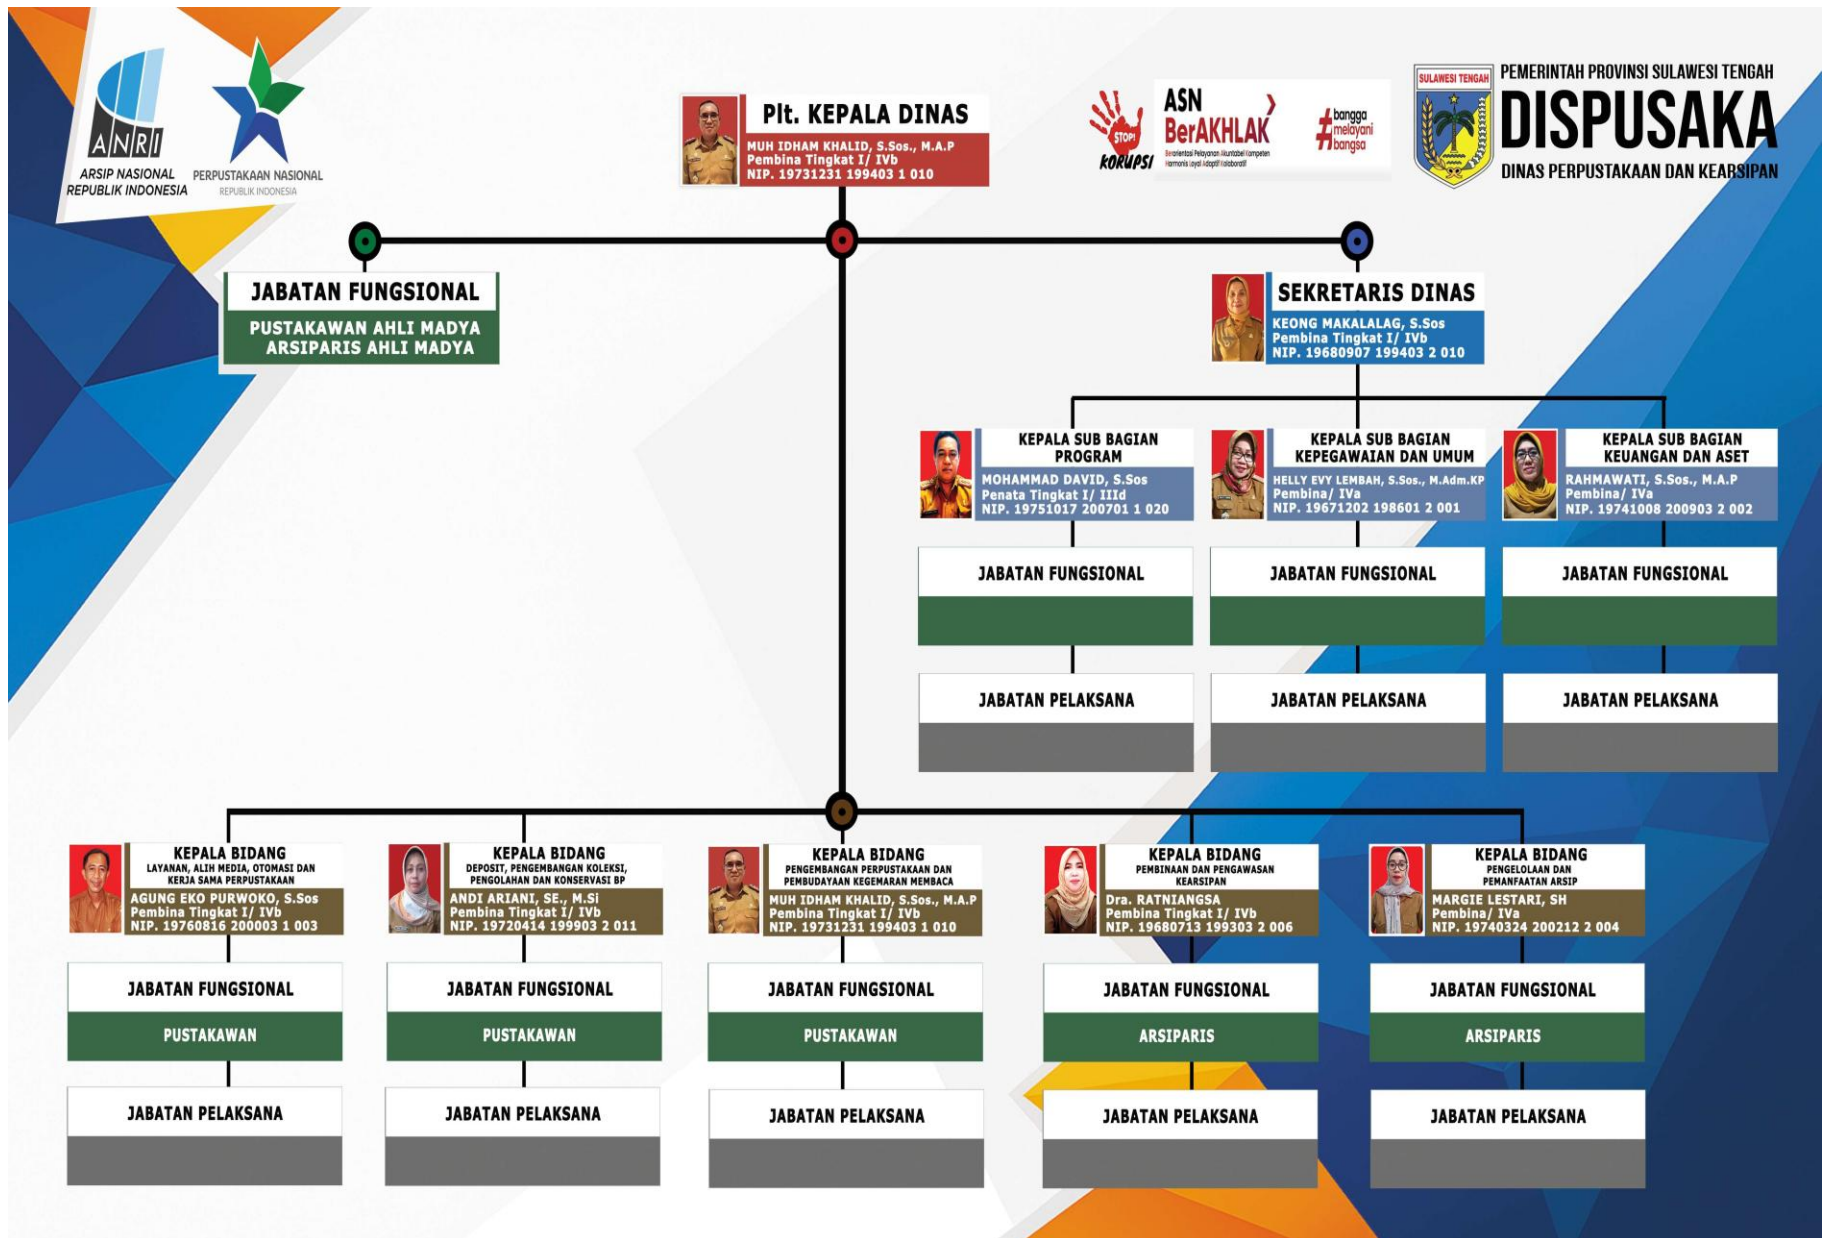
ANRI
ARSIP NASIONAL REPUBLIK INDONESIA

PERPUSTAKAAN NASIONAL
REPUBLIK INDONESIA

Plt. KEPALA DINAS
MUH IDHAM KHALID, S.Sos., M.A.P
Pembina Tingkat I/ IVb
NIP. 19731231 199403 1 010

STOP! KORUPSI

ASN BerAKHLAK
Berorientasi Pelayanan Akuntabel Kompeten Harmonis Loyal Adaptif Kolaboratif

#bangga melayani bangsa

SULAWESI TENGAH
PEMERINTAH PROVINSI SULAWESI TENGAH
DISPUSAKA
DINAS PERPUSTAKAAN DAN KEARSIPAN

JABATAN FUNGSIONAL
PUSTAKAWAN AHLI MADYA
ARSIPARIS AHLI MADYA

SEKRETARIS DINAS
KEONG MAKALALAG, S.Sos
Pembina Tingkat I/ IVb
NIP. 19680907 199403 2 010

KEPALA SUB BAGIAN PROGRAM
MOHAMMAD DAVID, S.Sos
Penata Tingkat I/ IIId
NIP. 19751017 200701 1 020

KEPALA SUB BAGIAN KEPEGAWAIAN DAN UMUM
HELLY EVY LEMBAH, S.Sos., M.Adm.KP
Pembina/ IVa
NIP. 19671202 198601 2 001

KEPALA SUB BAGIAN KEUANGAN DAN ASET
RAHMAWATI, S.Sos., M.A.P
Pembina/ IVa
NIP. 19741008 200903 2 002

JABATAN FUNGSIONAL

JABATAN FUNGSIONAL

JABATAN FUNGSIONAL

JABATAN PELAKSANA

JABATAN PELAKSANA

JABATAN PELAKSANA

KEPALA BIDANG
LAYANAN, ALIH MEDIA, OTOMASI DAN KERJA SAMA PERPUSTAKAAN
AGUNG EKO PURWOKO, S.Sos
Pembina Tingkat I/ IVb
NIP. 19760816 200003 1 003

KEPALA BIDANG
DEPOSIT, PENGEMBANGAN KOLEKSI, PENGOLAHAN DAN KONSERVASI BP
ANDI ARIANI, SE., M.Si
Pembina Tingkat I/ IVb
NIP. 19720414 199903 2 011

KEPALA BIDANG
PENGEMBANGAN PERPUSTAKAAN DAN PEMBUDAYAAN KEGEMARAN MEMBACA
MUH IDHAM KHALID, S.Sos., M.A.P
Pembina Tingkat I/ IVb
NIP. 19731231 199403 1 010

KEPALA BIDANG
PEMBINAAN DAN PENGAWASAN KEARSIPAN
Dra. RATNIANGSA
Pembina Tingkat I/ IVb
NIP. 19680713 199303 2 006

KEPALA BIDANG
PENGELOLAAN DAN PEMANFAATAN ARSIP
MARGIE LESTARI, SH
Pembina/ IVa
NIP. 19740324 200212 2 004

JABATAN FUNGSIONAL
PUSTAKAWAN

JABATAN FUNGSIONAL
PUSTAKAWAN

JABATAN FUNGSIONAL
PUSTAKAWAN

JABATAN FUNGSIONAL
ARSIPARIS

JABATAN FUNGSIONAL
ARSIPARIS

JABATAN PELAKSANA

JABATAN PELAKSANA

JABATAN PELAKSANA

JABATAN PELAKSANA

JABATAN PELAKSANA